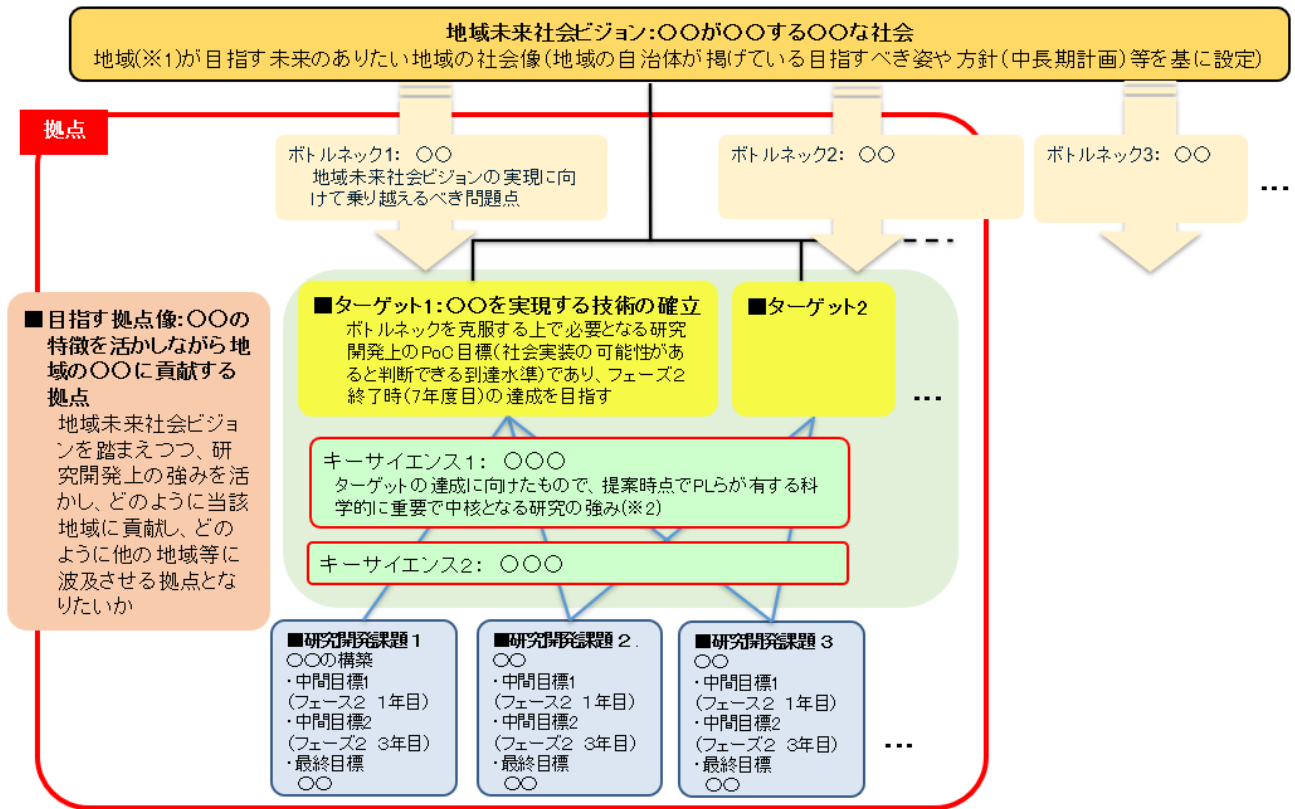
地域未来社会ビジョン：〇〇が〇〇する〇〇な社会
地域(※1)が目指す未来のありたい地域の社会像(地域の自治体が掲げている目指すべき姿や方針(中長期計画)等を基に設定)

拠点

ボトルネック1: 〇〇
地域未来社会ビジョンの実現に向けて乗り越えるべき問題点

ボトルネック2: 〇〇

ボトルネック3: 〇〇

…

■目指す拠点像:〇〇の特徴を活かしながら地域の〇〇に貢献する拠点
地域未来社会ビジョンを踏まえつつ、研究開発上の強みを活かし、どのように当該地域に貢献し、どのように他の地域等に波及させる拠点となりたいか

■ターゲット1:〇〇を実現する技術の確立
ボトルネックを克服する上で必要となる研究開発上のPoC目標(社会実装の可能性があると判断できる到達水準)であり、フェーズ2終了時(7年度目)の達成を目指す

■ターゲット2

…

キーサイエンス1: 〇〇〇
ターゲットの達成に向けたもので、提案時点でPLらが有する科学的に重要で中核となる研究の強み(※2)

キーサイエンス2: 〇〇〇

■研究開発課題１
〇〇の構築
・中間目標1
(フェーズ2 1年目)
・中間目標2
(フェーズ2 3年目)
・最終目標
〇〇

■研究開発課題２.
〇〇
・中間目標1
(フェーズ2 1年目)
・中間目標2
(フェーズ2 3年目)
・最終目標
〇〇

■研究開発課題３
〇〇
・中間目標1
(フェーズ2 1年目)
・中間目標2
(フェーズ2 3年目)
・最終目標
〇〇

…